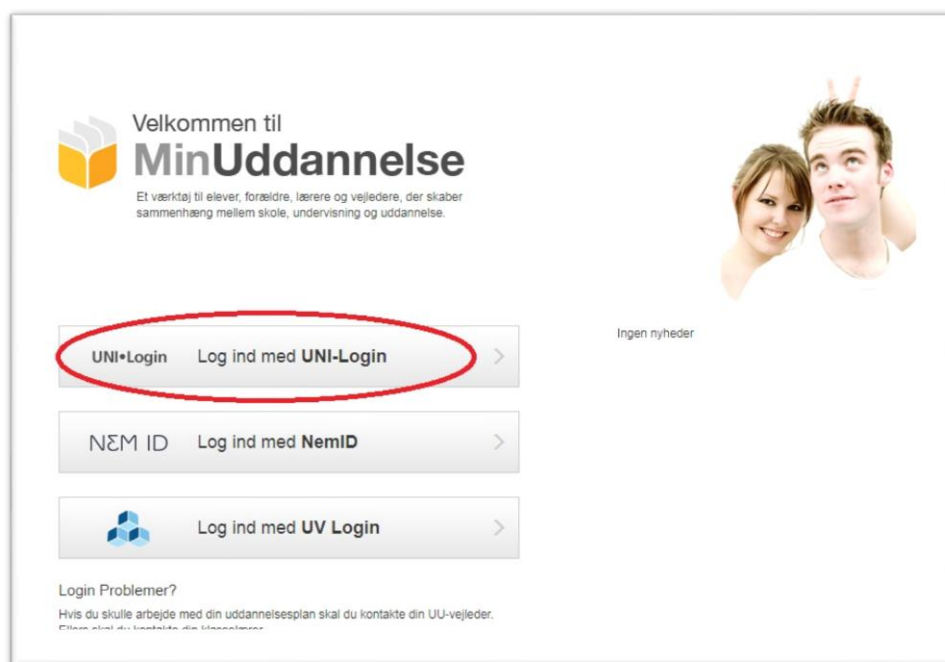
Velkommen til
MinUddannelse

Et værktøj til elever, forældre, lærere og vejledere, der skaber sammenhæng mellem skole, undervisning og uddannelse.

Ingen nyheder

UNI•Login Log ind med UNI-Login >

NEM ID Log ind med NemID >

Log ind med UV Login >

Login Problemer?

Hvis du skulle arbejde med din uddannelsesplan skal du kontakte din UU-vejleder. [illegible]